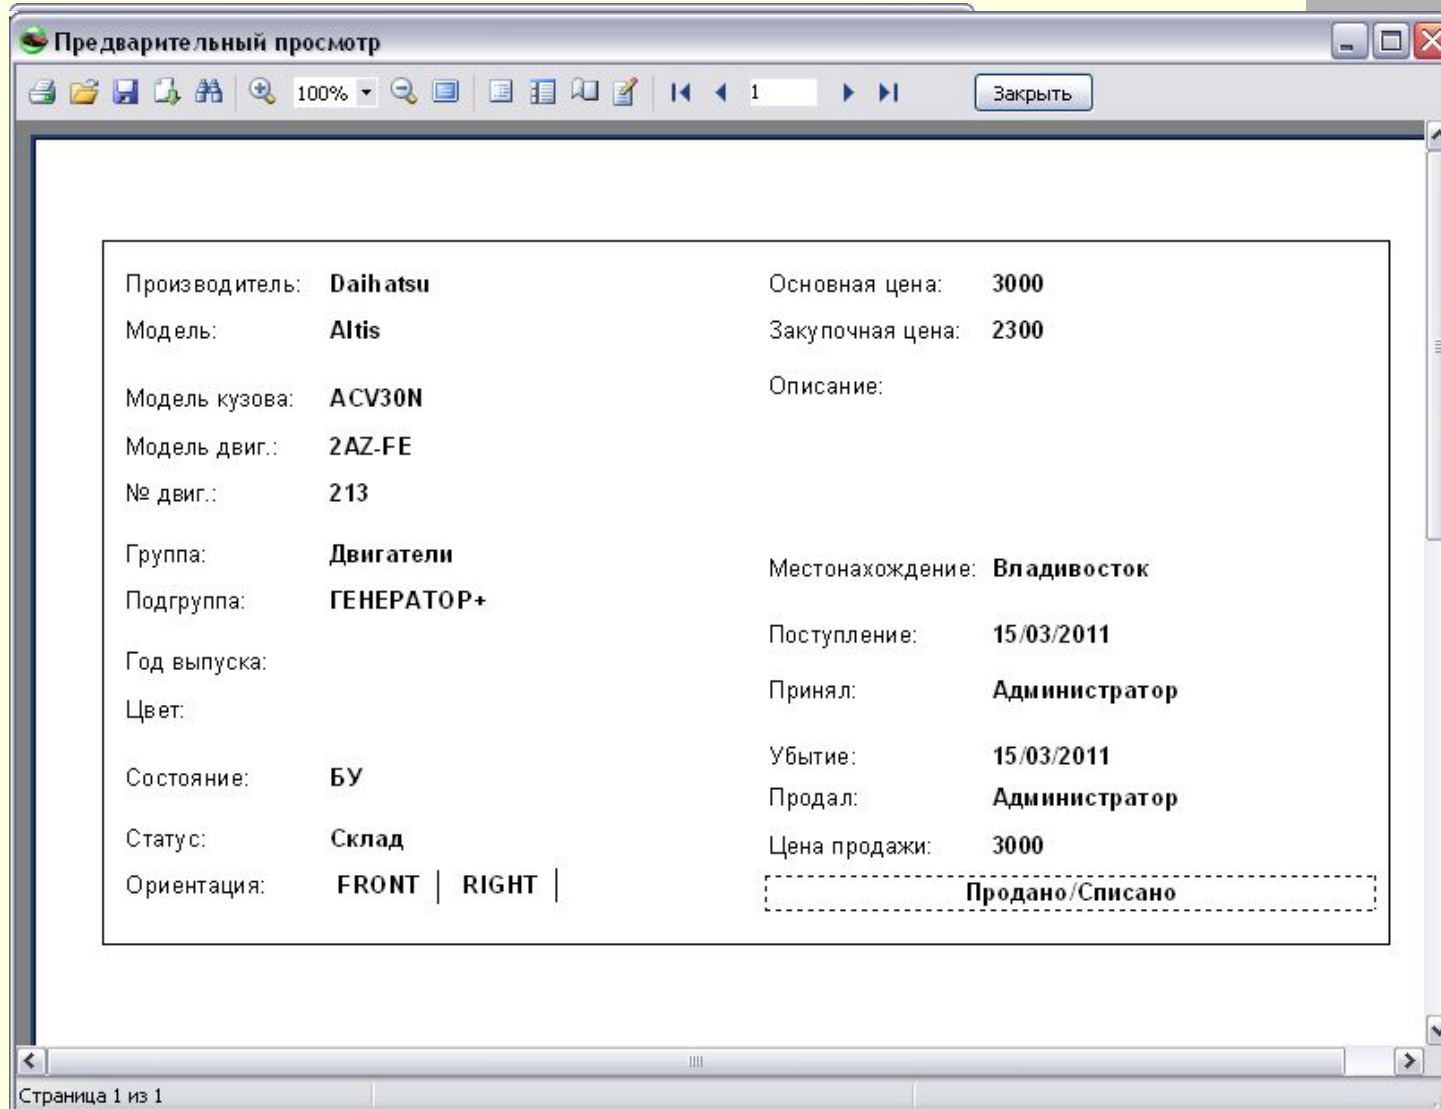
Предварительный просмотр

100%

1

Закрыть

Производитель: Daihatsu

Модель: Altis

Модель кузова: ACV30N

Модель двиг.: 2AZ-FE

№ двиг.: 213

Группа: Двигатели

Подгруппа: ГЕНЕРАТОР+

Год выпуска:

Цвет:

Состояние: БУ

Статус: Склад

Ориентация: FRONT | RIGHT |

Основная цена: 3000

Закупочная цена: 2300

Описание:

Местонахождение: Владивосток

Поступление: 15/03/2011

Принял: Администратор

Убытие: 15/03/2011

Продал: Администратор

Цена продажи: 3000

Продано/Списано

Страница 1 из 1